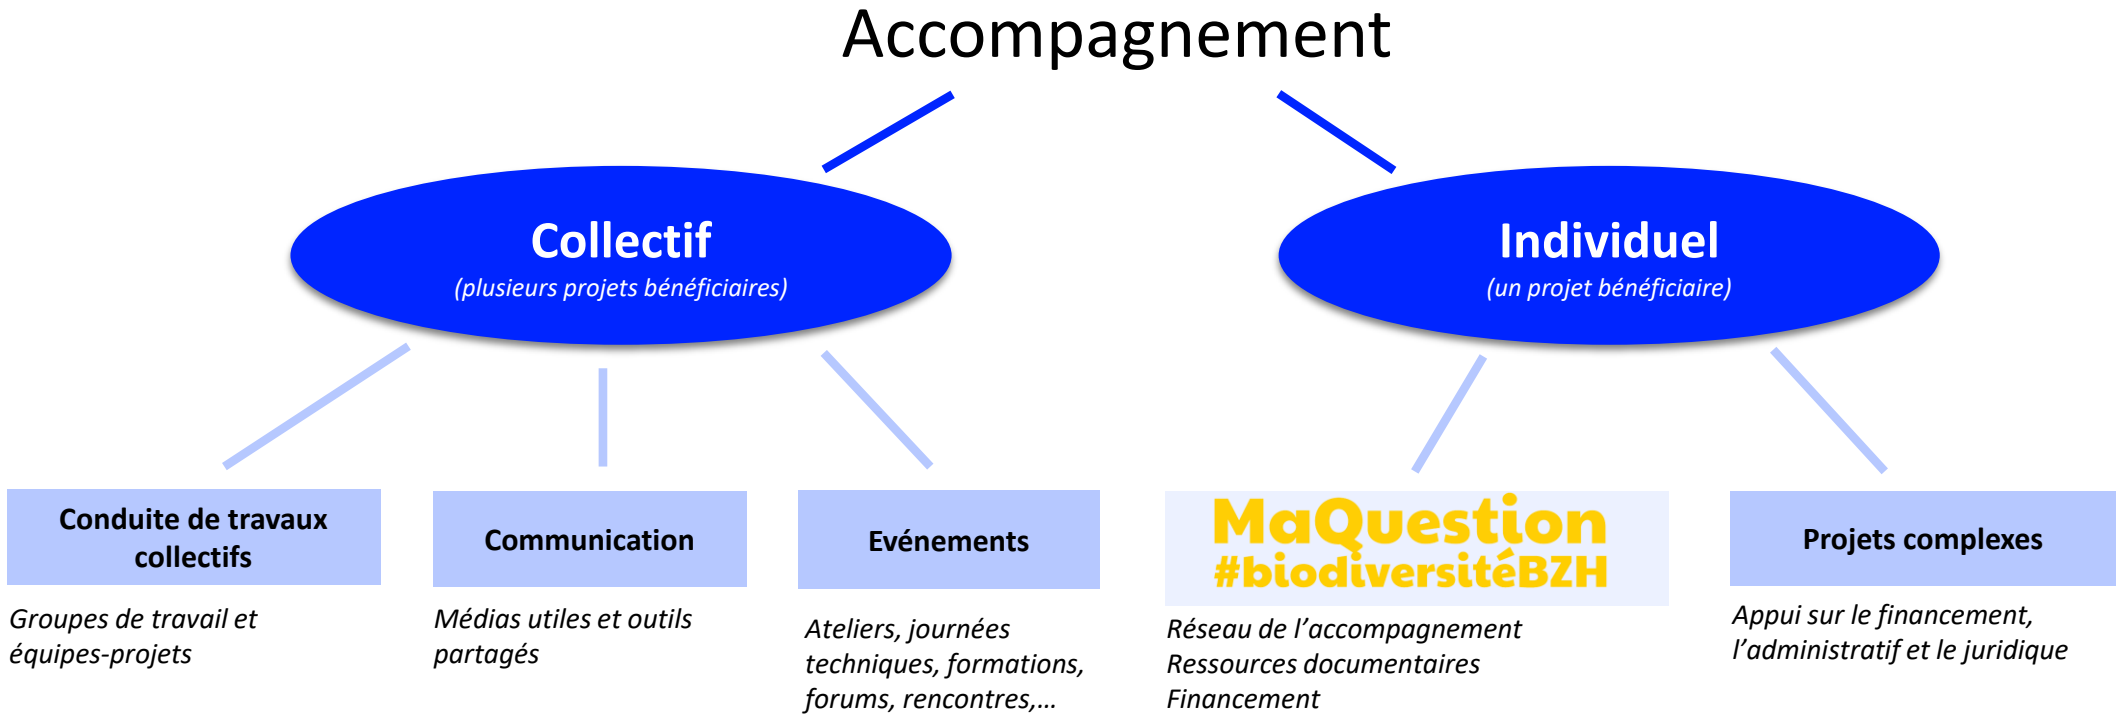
Accompagnement

Collectif
(plusieurs projets bénéficiaires)

Individuel
(un projet bénéficiaire)

Conduite de travaux collectifs

Groupes de travail et équipes-projets

Communication

Médias utiles et outils partagés

Evénements

Ateliers, journées techniques, formations, forums, rencontres,…

MaQuestion
#biodiversitéBZH

Réseau de l'accompagnement
Ressources documentaires
Financement

Projets complexes

Appui sur le financement, l'administratif et le juridique